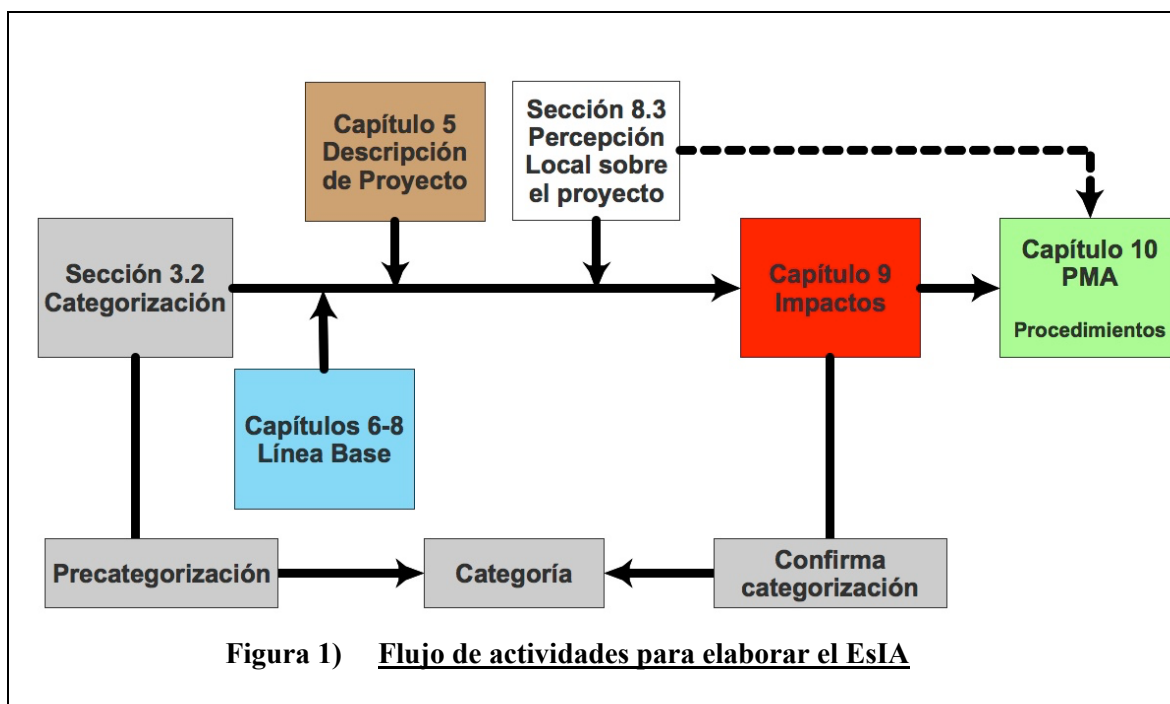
Capítulo 5 Descripción de Proyecto

Sección 8.3 Percepción Local sobre el proyecto

Sección 3.2 Categorización

Capítulo 9 Impactos

Capítulo 10 PMA

Procedimientos

Capítulos 6-8 Línea Base

Precategorización

Categoría

Confirma categorización

Figura 1) Flujo de actividades para elaborar el EsIA